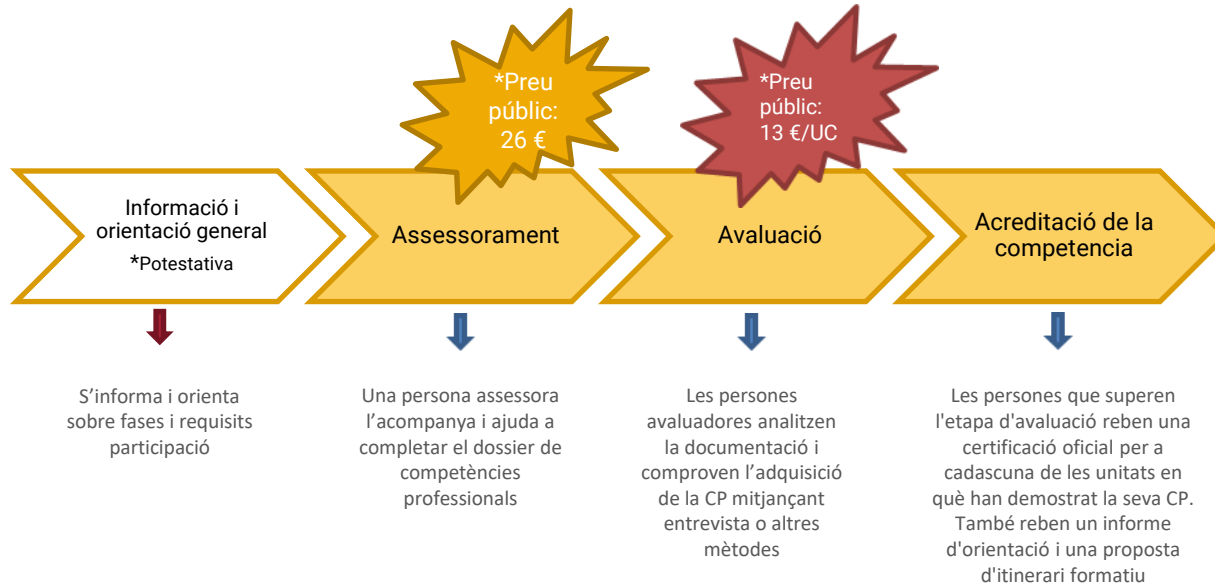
*Preu públic: 26 €

*Preu públic: 13 €/UC

Informació i orientació general
*Potestativa

Assessorament

Avaluació

Acreditació de la competencia

S'informa i orienta sobre fases i requisits participació

Una persona assessora l'acompanya i ajuda a completar el dossier de competències professionals

Les persones avaluadores analitzen la documentació i comproven l'adquisició de la CP mitjançant entrevista o altres mètodes

Les persones que superen l'etapa d'avaluació reben una certificació oficial per a cadascuna de les unitats en què han demostrat la seva CP. També reben un informe d'orientació i una proposta d'itinerari formatiu